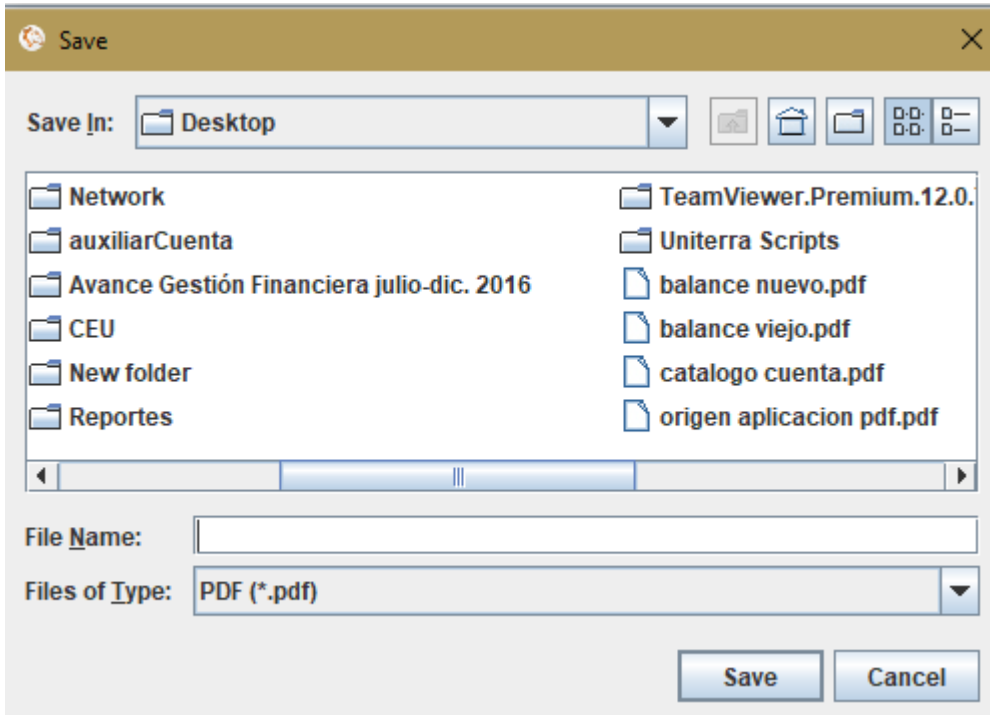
Save

Save In: Desktop

Network
auxiliarCuenta
Avance Gestión Financiera julio-dic. 2016
CEU
New folder
Reportes

TeamViewer.Premium.12.0.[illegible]
Uniterra Scripts
balance nuevo.pdf
balance viejo.pdf
catalogo cuenta.pdf
origen aplicacion pdf.pdf

File Name:
Files of Type: PDF (*.pdf)

Save
Cancel